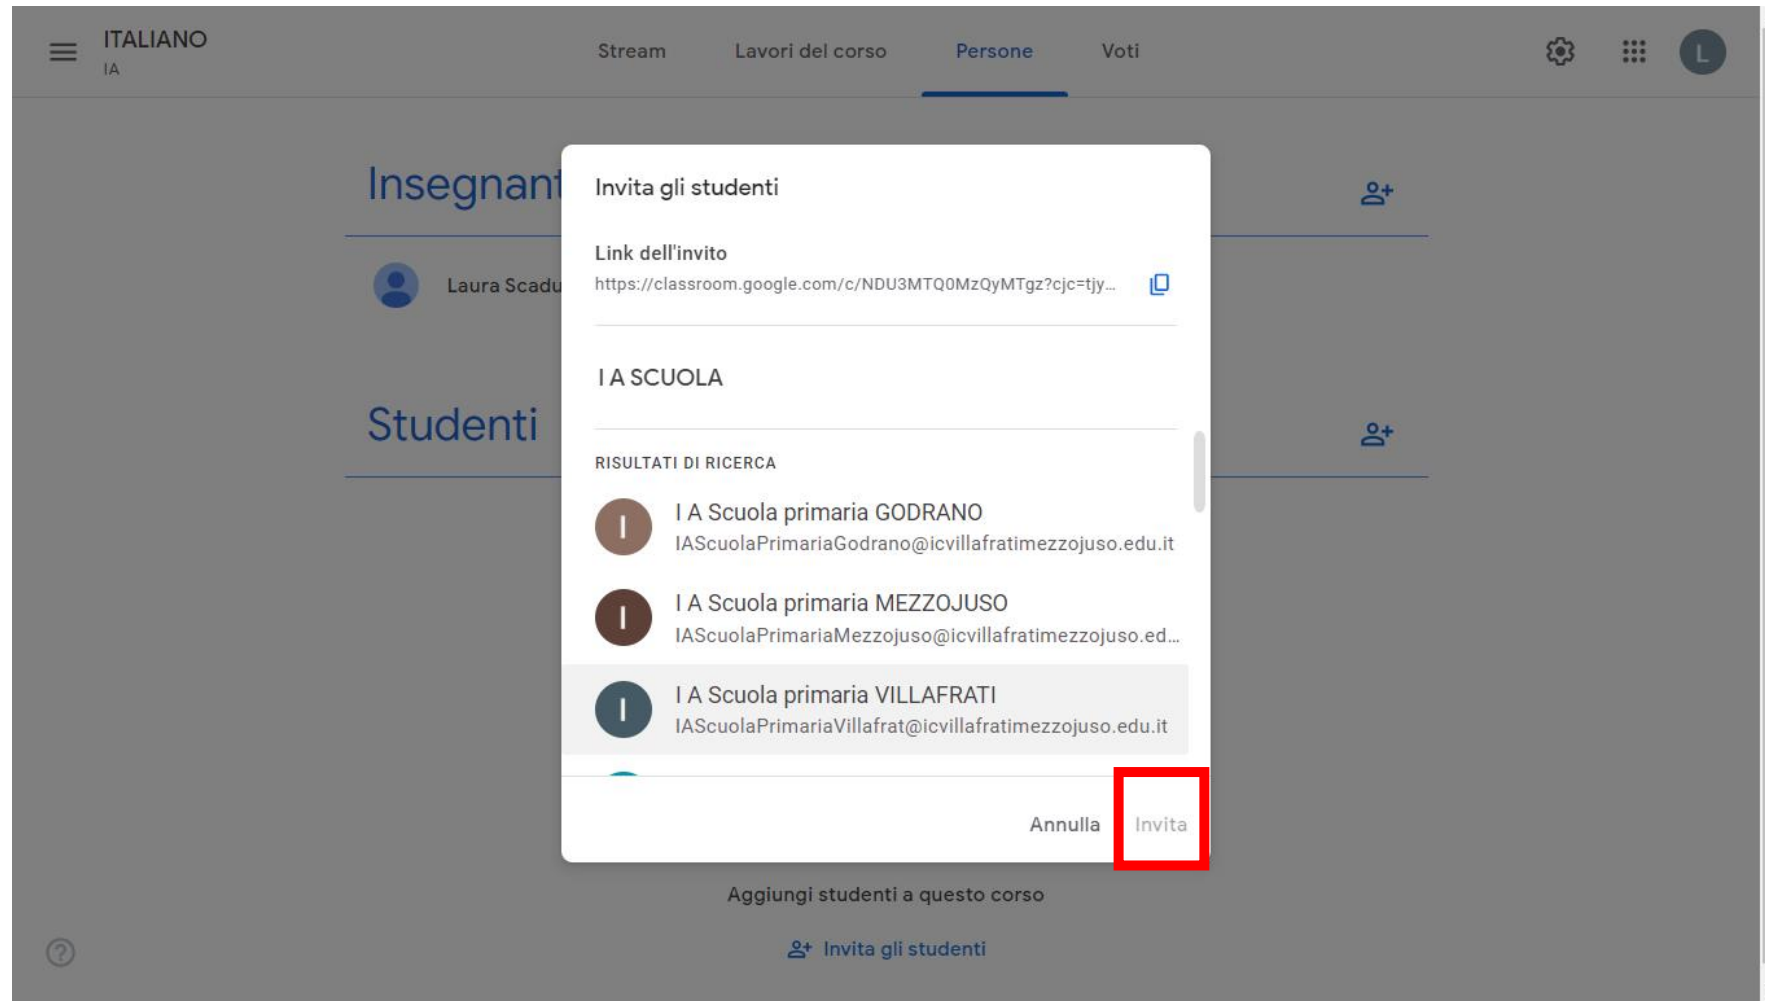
ITALIANO
IA

Stream Lavori del corso Persone Voti

L

Insegnant

Laura Scadu

Studenti

Invita gli studenti

Link dell'invito
https://classroom.google.com/c/NDU3MTQ0MzQyMTgz?cjc=tjy...

I A SCUOLA

RISULTATI DI RICERCA

I
I A Scuola primaria GODRANO
IAScuolaPrimariaGodrano@icvillafratimezzojuso.edu.it

I
I A Scuola primaria MEZZOJUSO
IAScuolaPrimariaMezzojuso@icvillafratimezzojuso.ed...

I
I A Scuola primaria VILLAFRATI
IAScuolaPrimariaVillafrat@icvillafratimezzojuso.edu.it

Annulla Invita

Aggiungi studenti a questo corso

Invita gli studenti